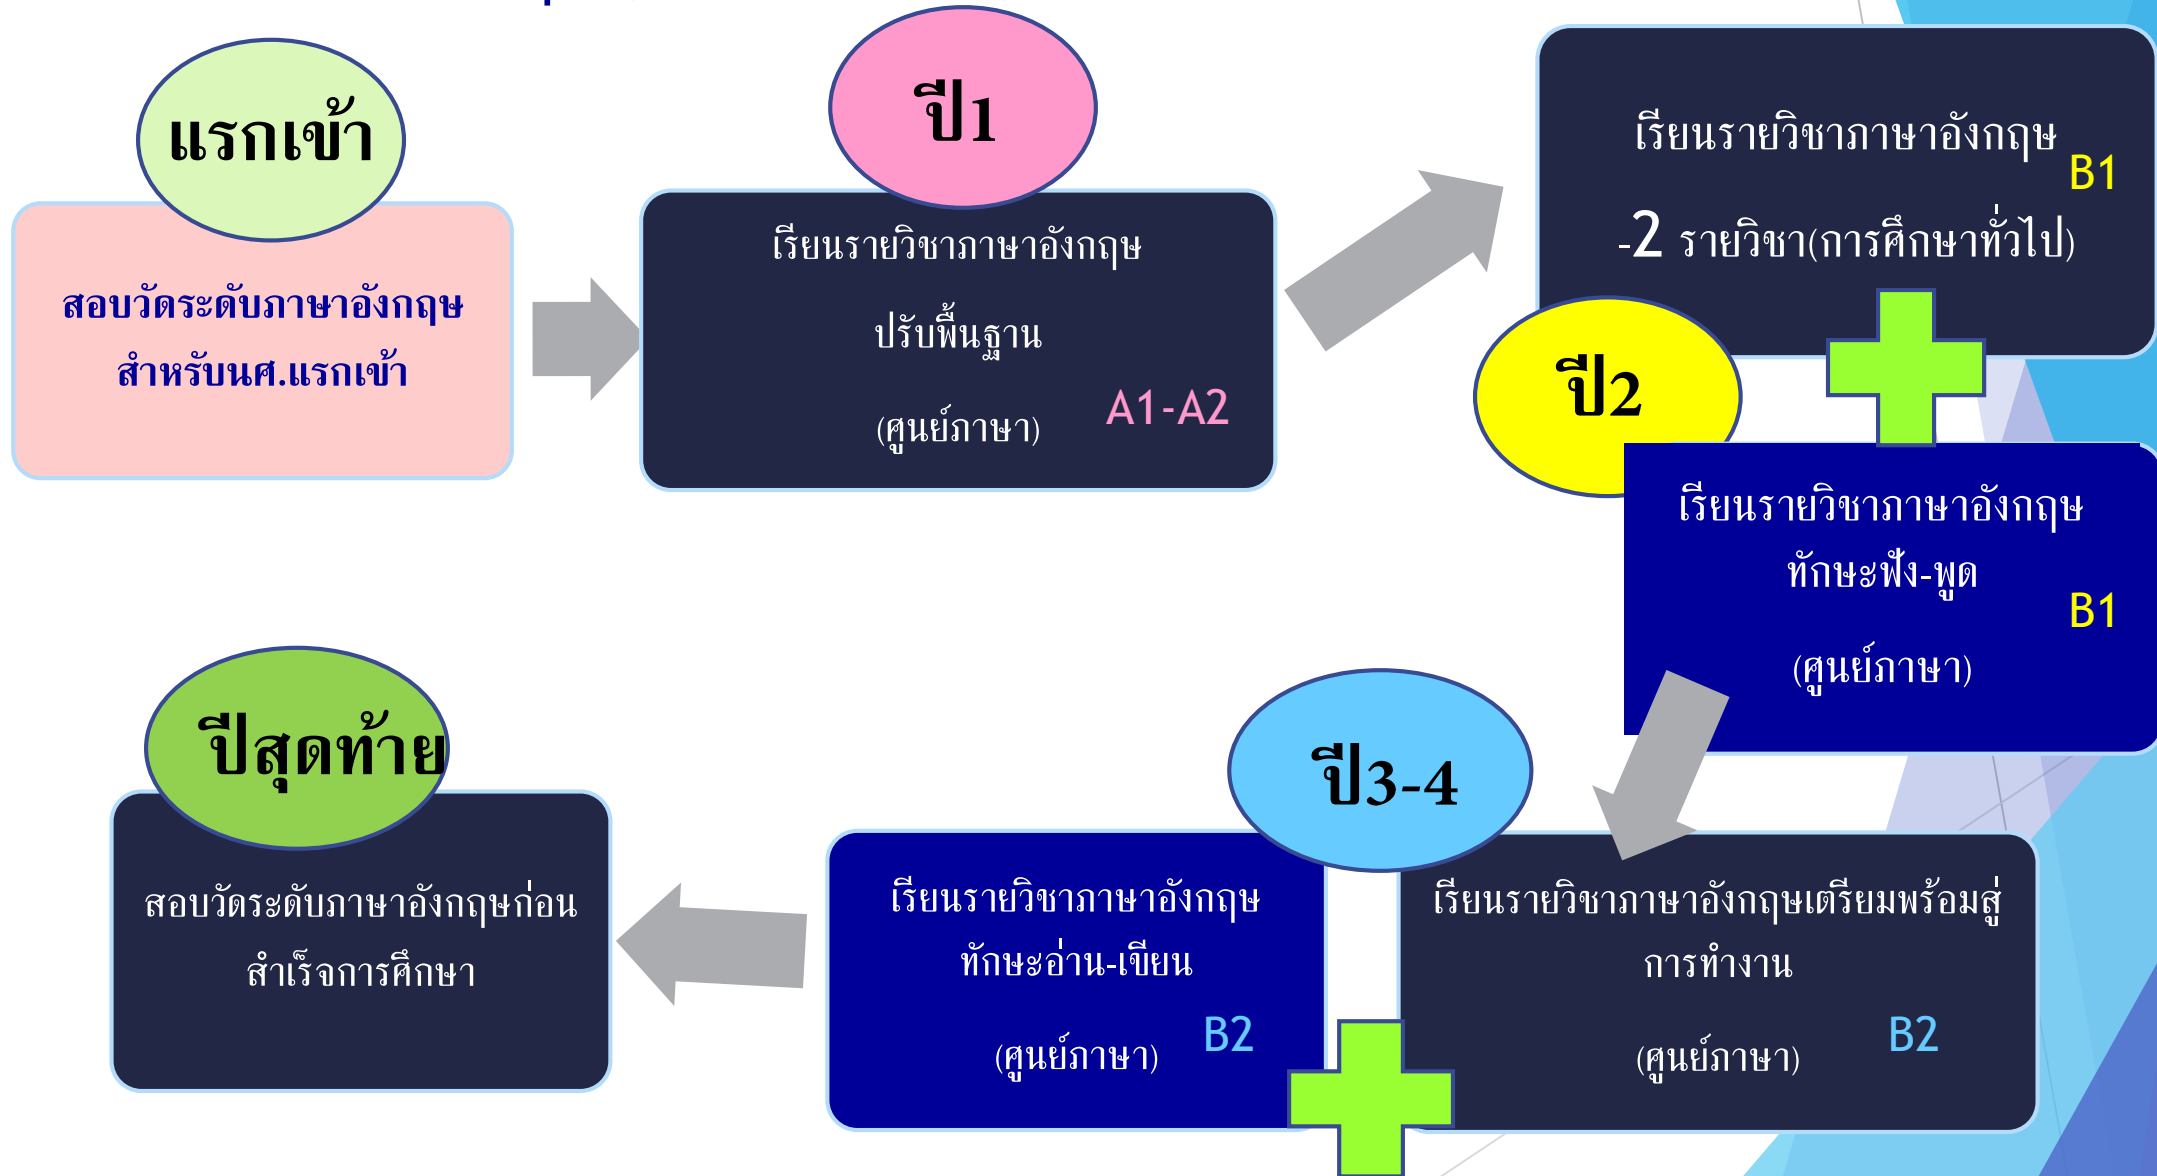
แรกเข้า

สอบวัดระดับภาษาอังกฤษ
สำหรับนศ.แรกเข้า

ปี1

เรียนรายวิชาภาษาอังกฤษ
ปรับพื้นฐาน
(ศูนย์ภาษา) A1-A2

เรียนรายวิชาภาษาอังกฤษ B1
-2 รายวิชา(การศึกษาทั่วไป)

ปี2

เรียนรายวิชาภาษาอังกฤษ
ทักษะฟัง-พูด B1
(ศูนย์ภาษา)

ปี3-4

เรียนรายวิชาภาษาอังกฤษเตรียมพร้อมสู่
การทำงาน
(ศูนย์ภาษา) B2

เรียนรายวิชาภาษาอังกฤษ
ทักษะอ่าน-เขียน
(ศูนย์ภาษา) B2

ปีสุดท้าย

สอบวัดระดับภาษาอังกฤษก่อน
สำเร็จการศึกษา